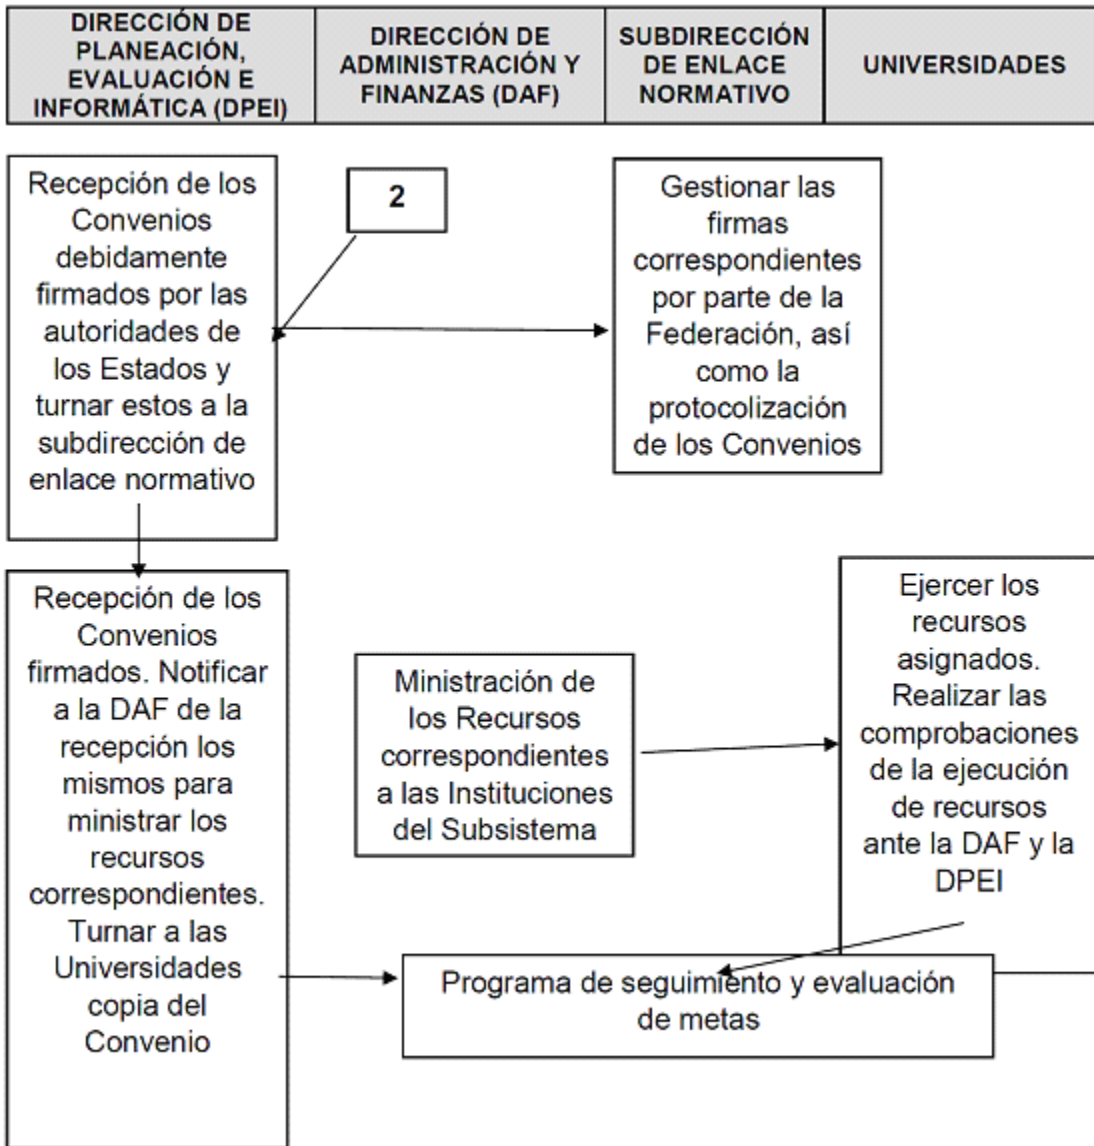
| DIRECCIÓN DE PLANEACIÓN, EVALUACIÓN E INFORMÁTICA (DPEI) | DIRECCIÓN DE ADMINISTRACIÓN Y FINANZAS (DAF) | SUBDIRECCIÓN DE ENLACE NORMATIVO | UNIVERSIDADES |
|---|---|---|---|

Recepción de los Convenios debidamente firmados por las autoridades de los Estados y turnar estos a la subdirección de enlace normativo

2

Gestionar las firmas correspondientes por parte de la Federación, así como la protocolización de los Convenios

Recepción de los Convenios firmados. Notificar a la DAF de la recepción los mismos para ministrar los recursos correspondientes. Turnar a las Universidades copia del Convenio

Ministración de los Recursos correspondientes a las Instituciones del Subsistema

Ejercer los recursos asignados. Realizar las comprobaciones de la ejecución de recursos ante la DAF y la DPEI

Programa de seguimiento y evaluación de metas